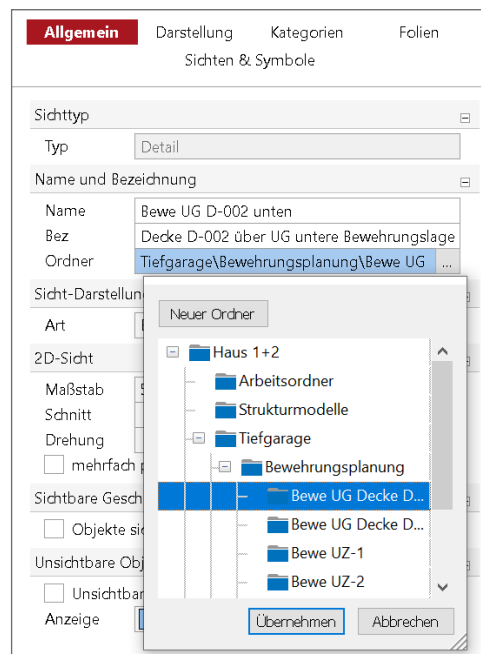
Allgemein | Darstellung | Kategorien | Folien
Sichten & Symbole

Sichttyp
Typ | Detail

Name und Bezeichnung
Name | Bewe UG D-002 unten
Bez | Decke D-002 über UG untere Bewehrungslage
Ordner | Tiefgarage\Bewehrungsplanung\Bewe UG | ...

Sicht-Darstellun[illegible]
Art | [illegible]

2D-Sicht
Maßstab | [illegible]
Schnitt
Drehung
mehrfach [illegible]

Sichtbare Gesch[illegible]
Objekte si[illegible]

Unsichtbare Obj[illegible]
Unsichtbar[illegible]
Anzeige

Neuer Ordner

Haus 1+2
Arbeitsordner
Strukturmodelle
Tiefgarage
Bewehrungsplanung
Bewe UG Decke D...
Bewe UG Decke D...
Bewe UZ-1
Bewe UZ-2

Übernehmen | Abbrechen